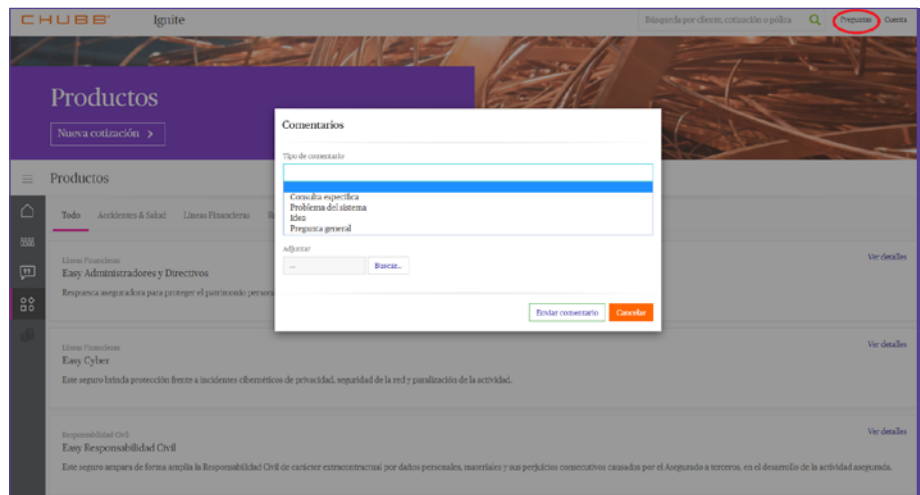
CHUBB Ignite

Búsqueda por cliente, cotización o póliza

Preguntas Cuenta

Productos

Nueva cotización >

Productos

Todo Accidentes & Salud Líneas Financieras R

Comentarios

Tipo de comentario

Consulta específica
Problema del sistema
Idea
Pregunta general

Adjuntar

...

Buscar...

Enviar comentario Cancelar

Líneas Financieras
Easy Administradores y Directivos

Respuesta aseguradora para proteger el patrimonio person

Ver detalles

Líneas Financieras
Easy Cyber

Este seguro brinda protección frente a incidentes cibernéticos de privacidad, seguridad de la red y paralización de la actividad.

Ver detalles

Responsabilidad Civil
Easy Responsabilidad Civil

Este seguro ampara de forma amplia la Responsabilidad Civil de carácter extracontractual por daños personales, materiales y sus perjuicios consecutivos causados por el Asegurado a terceros, en el desarrollo de la actividad asegurada.

Ver detalles